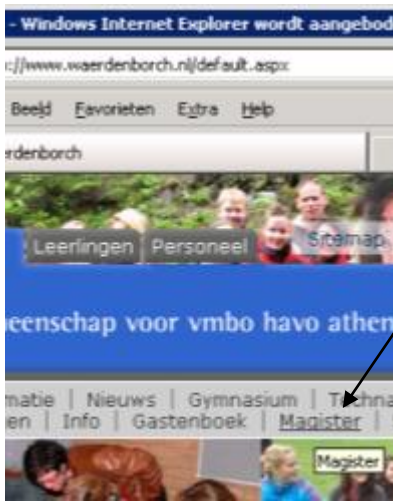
- Windows Internet Explorer wordt aangebod
:://www.waerdenborch.nl/default.aspx
Beeld Favorieten Extra Help
rdenborch
Leerlingen Personeel Sitemap
eenschap voor vmbo havo athen
matie | Nieuws | Gymnasium | Techn
en | Info | Gastenboek | Magister |
Magister